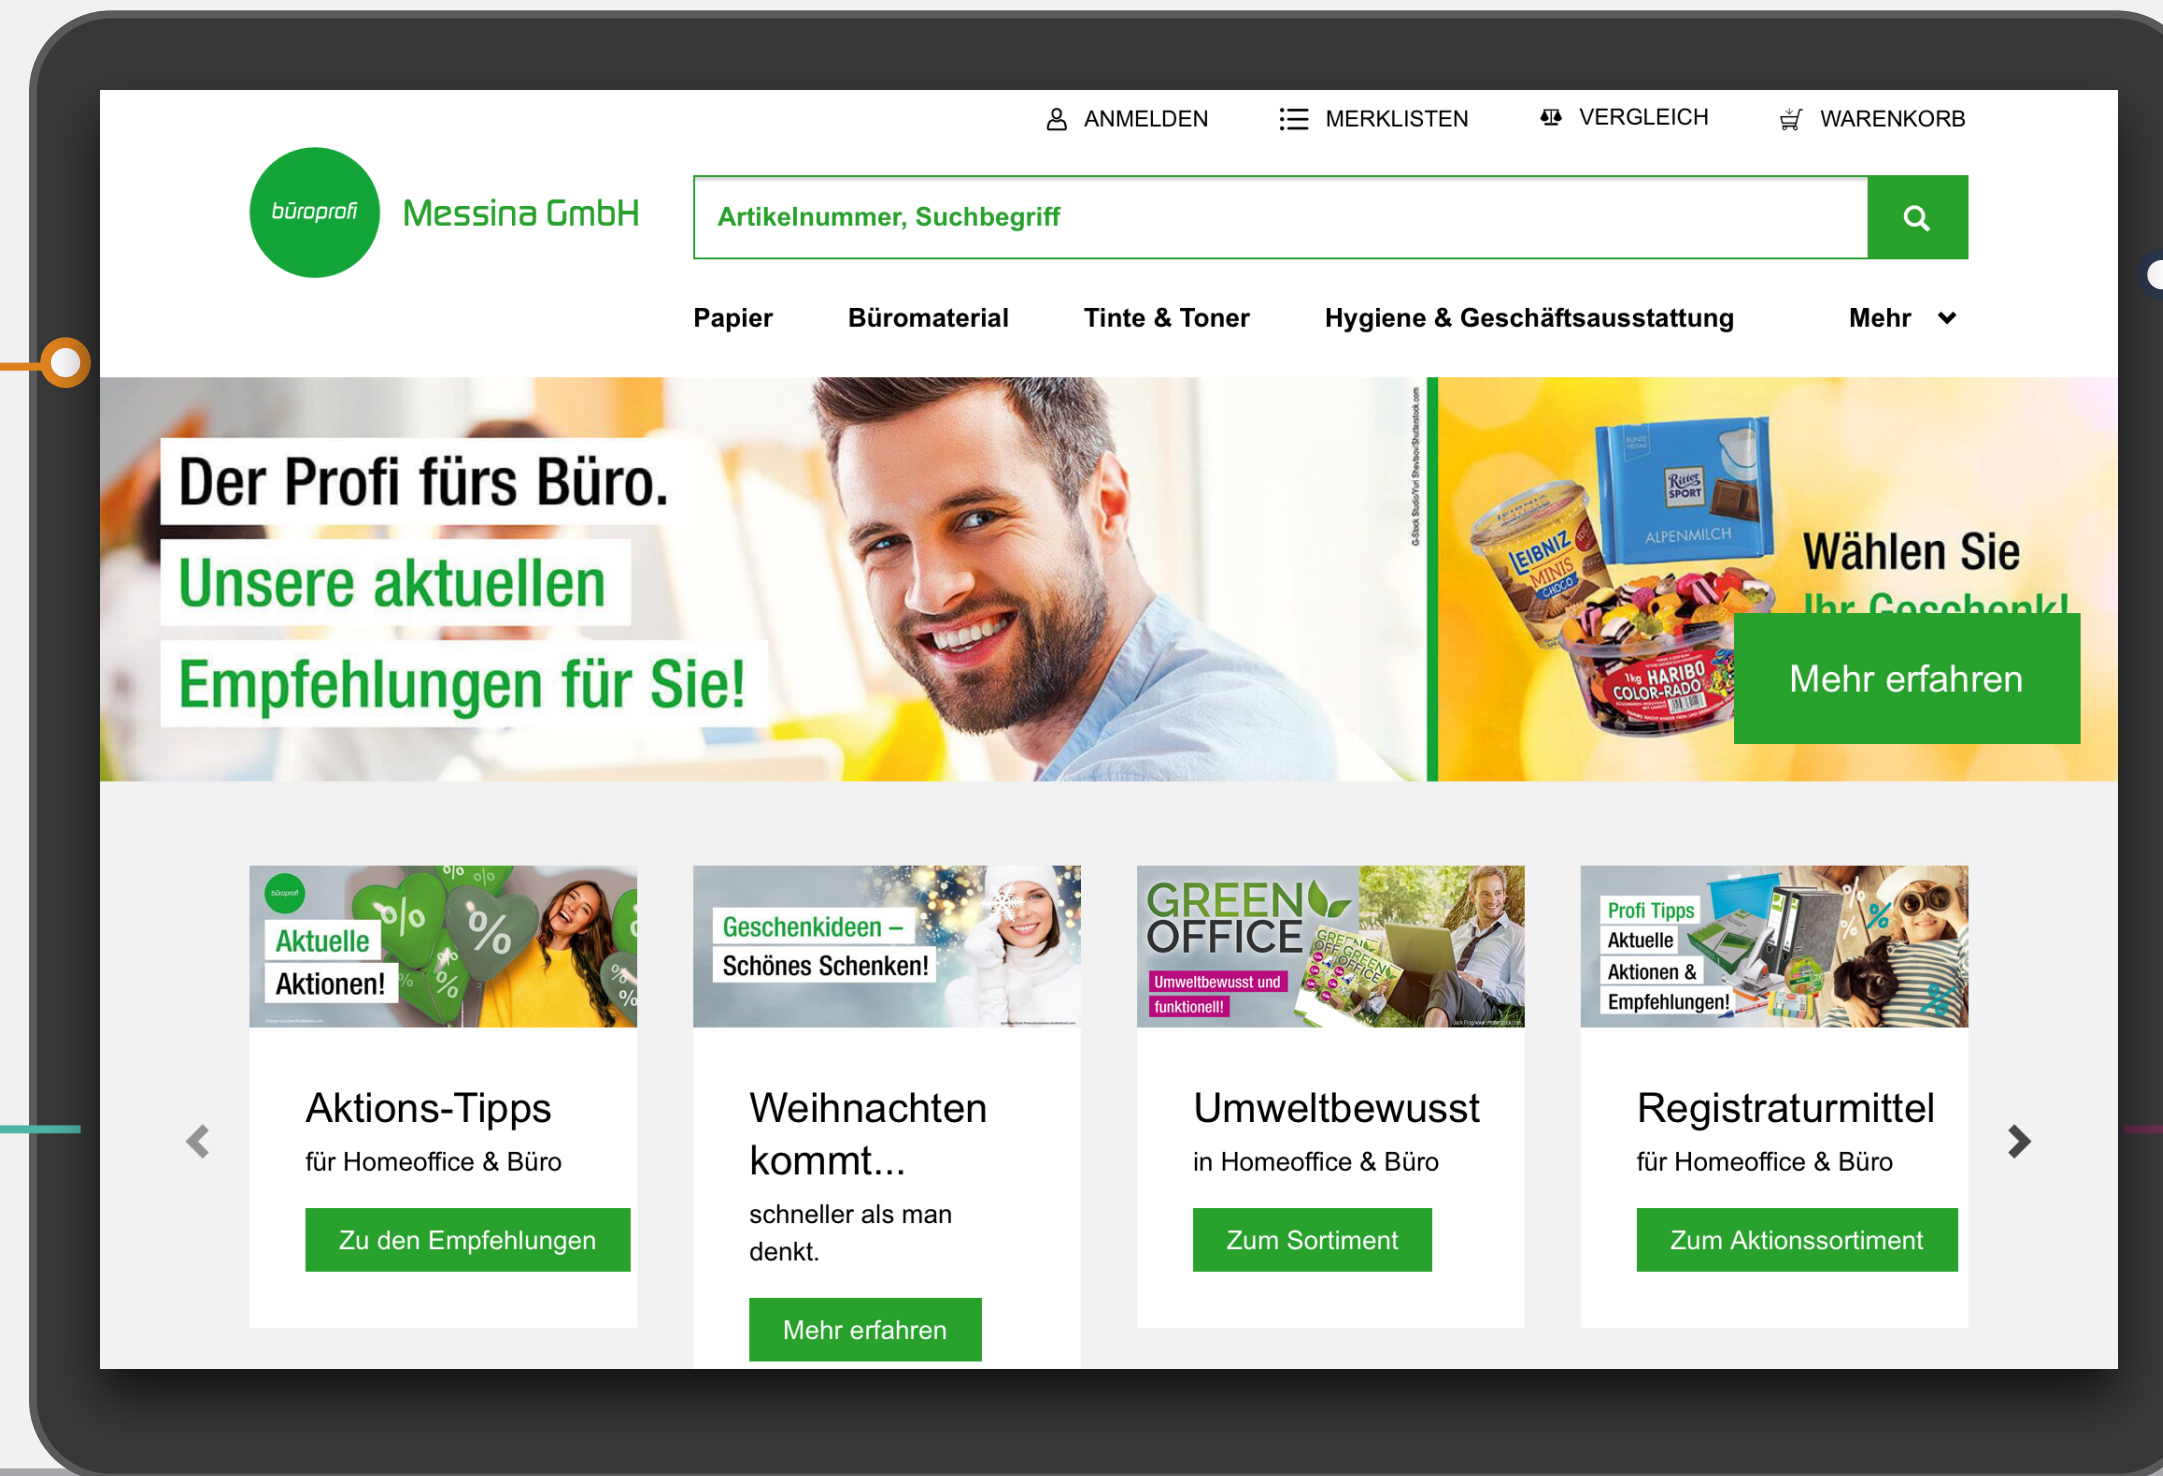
ANMELDEN MERKLISTEN VERGLEICH WARENKORB

büroprofi Messina GmbH

Artikelnummer, Suchbegriff

Papier Büromaterial Tinte & Toner Hygiene & Geschäftsausstattung Mehr

Der Profi fürs Büro.
Unsere aktuellen Empfehlungen für Sie!

LEIBNIZ MINIS CHOCO
Ritter SPORT ALPENMILCH
HARIBO COLOR-RADO

Wählen Sie Ihr Geschenk!
Mehr erfahren

büroprofi
Aktuelle Aktionen!

Aktions-Tipps
für Homeoffice & Büro
Zu den Empfehlungen

Geschenkideen – Schönes Schenken!

Weihnachten kommt...
schneller als man denkt.
Mehr erfahren

GREEN OFFICE
Umweltbewusst und funktionell!

Umweltbewusst
in Homeoffice & Büro
Zum Sortiment

Profi Tipps
Aktuelle Aktionen & Empfehlungen!

Registraturmittel
für Homeoffice & Büro
Zum Aktionssortiment